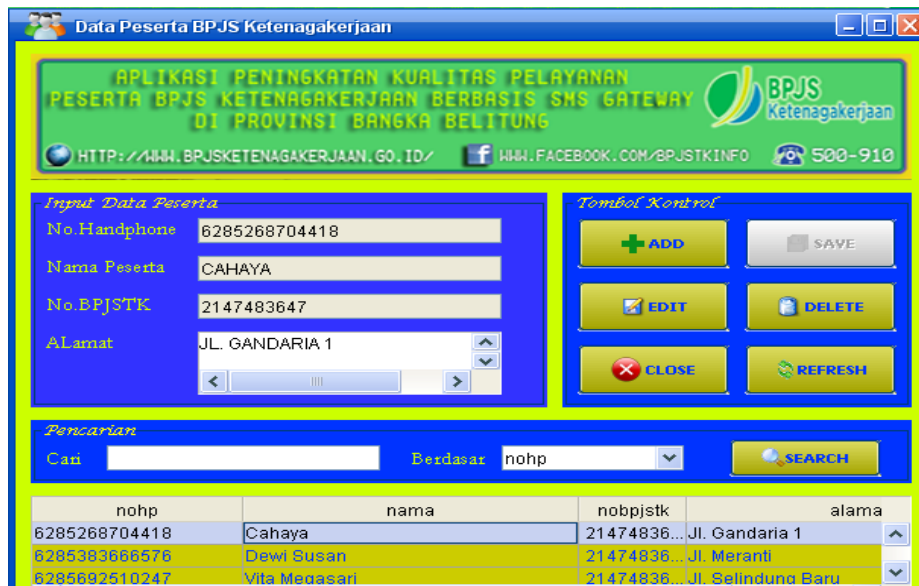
Data Peserta BPJS Ketenagakerjaan

APLIKASI PENINGKATAN KUALITAS PELAYANAN PESERTA BPJS KETENAGAKERJAAN BERBASIS SMS GATEWAY DI PROVINSI BANGKA BELITUNG

BPJS Ketenagakerjaan

HTTP://WWW.BPJSKETENAGAKERJAAN.GO.ID/ WWW.FACEBOOK.COM/BPJSTKINFO 500-910

Input Data Peserta

No.Handphone 6285268704418

Nama Peserta CAHAYA

No.BPJSTK 2147483647

ALamat JL. GANDARIA 1

Tombol Kontrol

ADD

SAVE

EDIT

DELETE

CLOSE

REFRESH

Pencarian

Cari

Berdasar nohp

SEARCH

| nohp | nama | nobpjstk | alama |
|---|---|---|---|
| 6285268704418 | Cahaya | 21474836... | Jl. Gandaria 1 |
| 6285383666576 | Dewi Susan | 21474836... | Jl. Meranti |
| 6285692510247 | Vita Megasari | 21474836... | Jl. Selindung Baru |